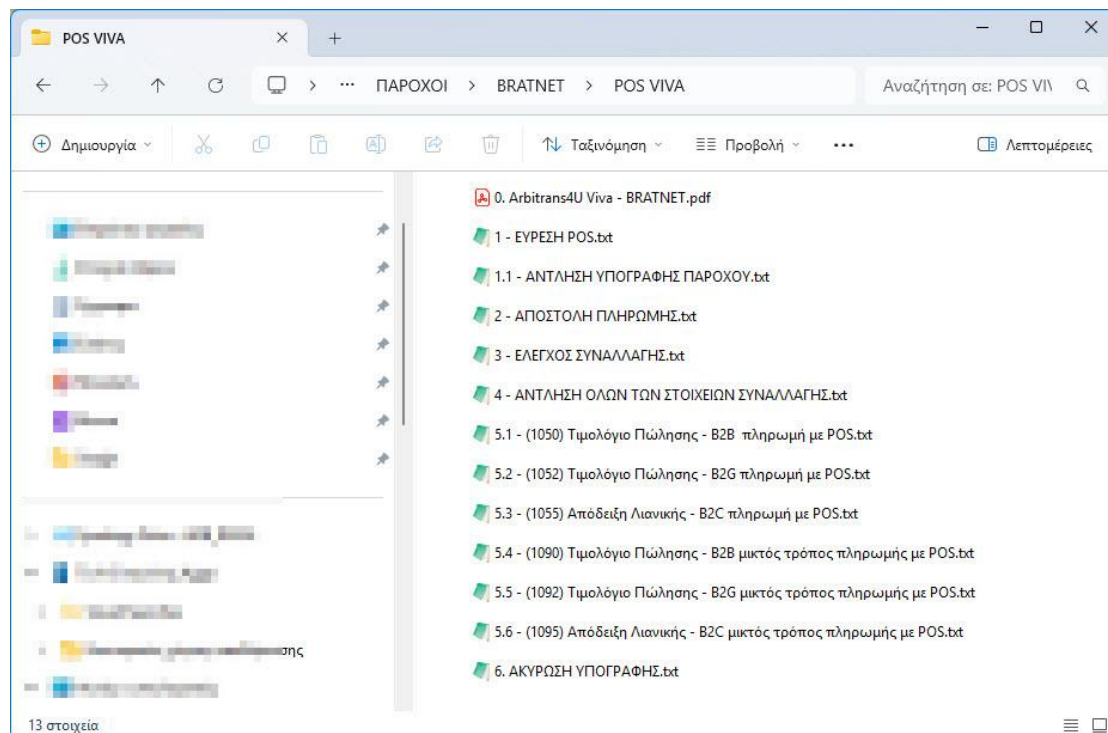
POS VIVA

ΠΑΡΟΧΟΙ > BRATNET > POS VIVA

Αναζήτηση σε: POS VIV

Δημιουργία

Ταξινόμηση

Προβολή

...

Λεπτομέρειες

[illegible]
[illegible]
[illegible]
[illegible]
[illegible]
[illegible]
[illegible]

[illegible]
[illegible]
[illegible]
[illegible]σης
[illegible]

0. Arbitrans4U Viva - BRATNET.pdf
1 - ΕΥΡΕΣΗ POS.txt
1.1 - ΑΝΤΛΗΣΗ ΥΠΟΓΡΑΦΗΣ ΠΑΡΟΧΟΥ.txt
2 - ΑΠΟΣΤΟΛΗ ΠΛΗΡΩΜΗΣ.txt
3 - ΕΛΕΓΧΟΣ ΣΥΝΑΛΛΑΓΗΣ.txt
4 - ΑΝΤΛΗΣΗ ΟΛΩΝ ΤΩΝ ΣΤΟΙΧΕΙΩΝ ΣΥΝΑΛΛΑΓΗΣ.txt
5.1 - (1050) Τιμολόγιο Πώλησης - B2B πληρωμή με POS.txt
5.2 - (1052) Τιμολόγιο Πώλησης - B2G πληρωμή με POS.txt
5.3 - (1055) Απόδειξη Λιανικής - B2C πληρωμή με POS.txt
5.4 - (1090) Τιμολόγιο Πώλησης - B2B μικτός τρόπος πληρωμής με POS.txt
5.5 - (1092) Τιμολόγιο Πώλησης - B2G μικτός τρόπος πληρωμής με POS.txt
5.6 - (1095) Απόδειξη Λιανικής - B2C μικτός τρόπος πληρωμής με POS.txt
6. ΑΚΥΡΩΣΗ ΥΠΟΓΡΑΦΗΣ.txt

13 στοιχεία